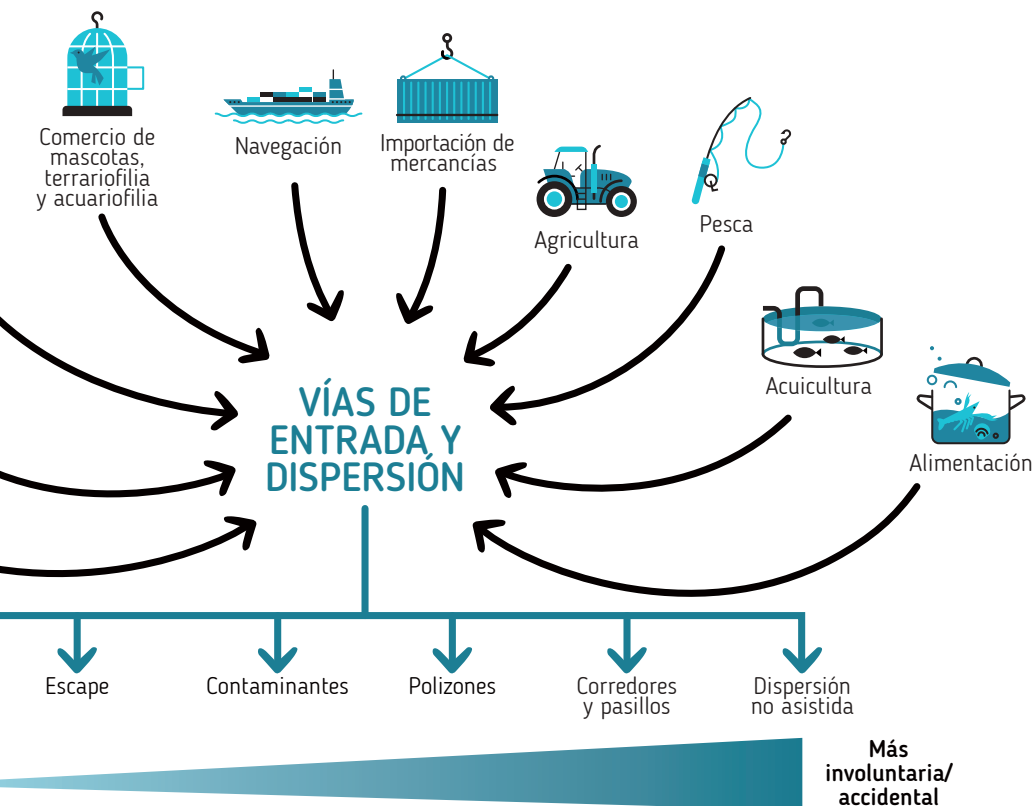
Comercio de mascotas, terrariofilia y acuariofilia

Navegación

Importación de mercancías

Agricultura

Pesca

Acuicultura

Alimentación

VÍAS DE ENTRADA Y DISPERSIÓN

Escape

Contaminantes

Polizones

Corredores y pasillos

Dispersión no asistida

Más involuntaria/ accidental